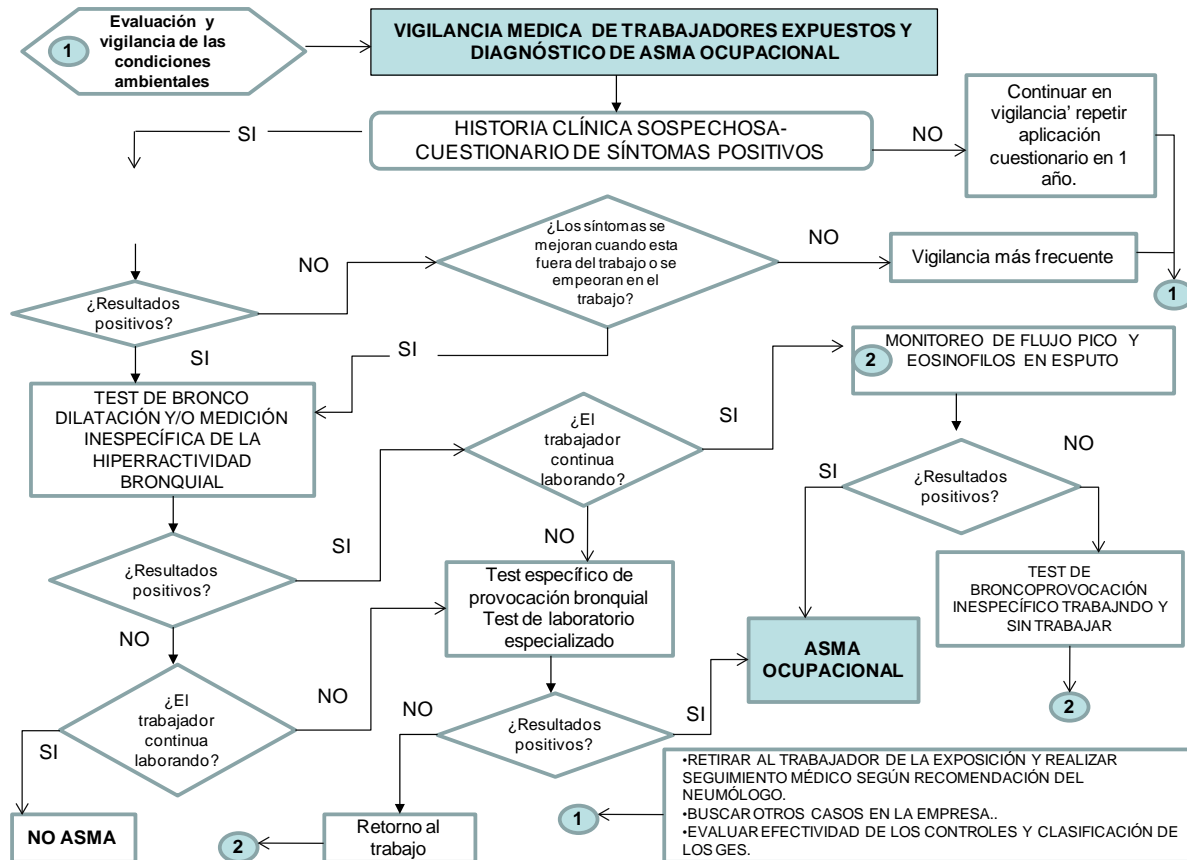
1 Evaluación y vigilancia de las condiciones ambientales

VIGILANCIA MEDICA DE TRABAJADORES EXPUESTOS Y DIAGNÓSTICO DE ASMA OCUPACIONAL

HISTORIA CLÍNICA SOSPECHOSA- CUESTIONARIO DE SÍNTOMAS POSITIVOS

SI

NO

Continuar en vigilancia' repetir aplicación cuestionario en 1 año.

¿Los síntomas se mejoran cuando esta fuera del trabajo o se empeoran en el trabajo?

NO

NO

Vigilancia más frecuente

1

¿Resultados positivos?

SI

SI

TEST DE BRONCO DILATACIÓN Y/O MEDICIÓN INESPECÍFICA DE LA HIPERRACTIVIDAD BRONQUIAL

2 MONITOREO DE FLUJO PICO Y EOSINOFILOS EN ESPUTO

SI

¿El trabajador continua laborando?

NO

SI

¿Resultados positivos?

NO

SI

¿Resultados positivos?

NO

Test específico de provocación bronquial Test de laboratorio especializado

TEST DE BRONCOPROVOCACIÓN INESPECÍFICO TRABAJNDO Y SIN TRABAJAR

NO

ASMA OCUPACIONAL

¿El trabajador continua laborando?

NO

NO

2

SI

SI

¿Resultados positivos?

•RETIRAR AL TRABAJADOR DE LA EXPOSICIÓN Y REALIZAR SEGUIMIENTO MÉDICO SEGÚN RECOMENDACIÓN DEL NEUMÓLOGO.
•BUSCAR OTROS CASOS EN LA EMPRESA..
•EVALUAR EFECTIVIDAD DE LOS CONTROLES Y CLASIFICACIÓN DE LOS GES.

1

NO ASMA

2

Retorno al trabajo